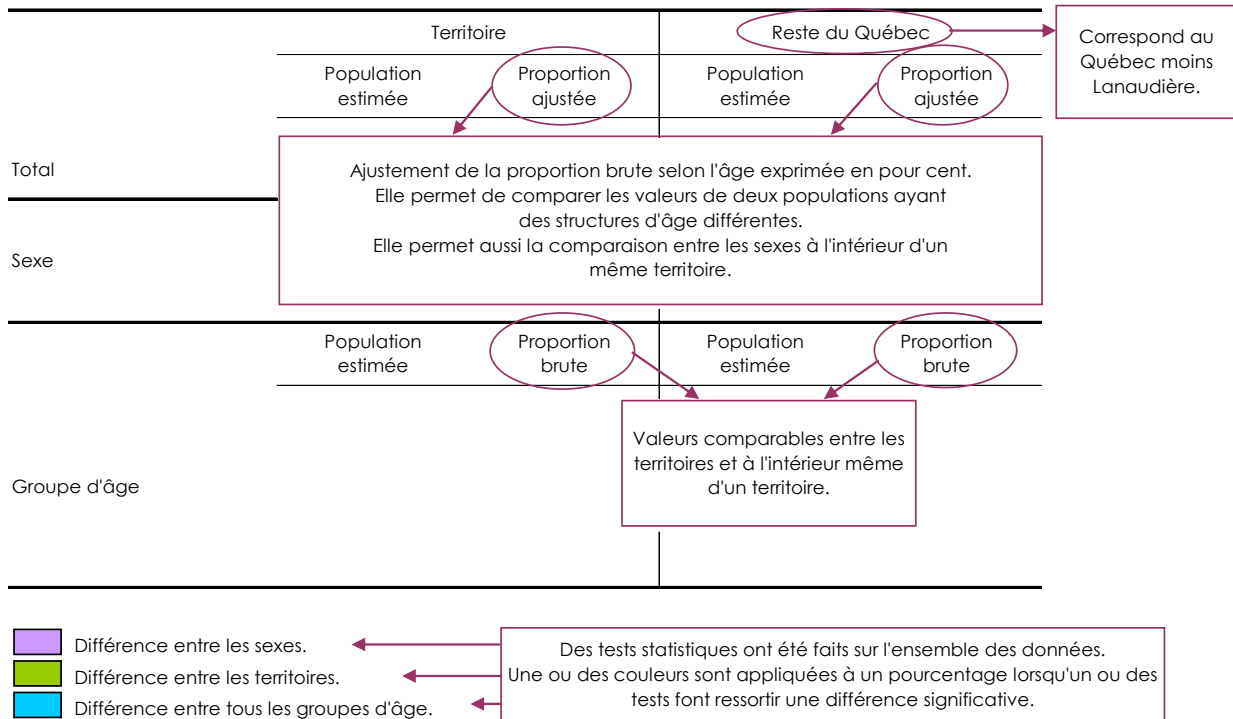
Territoire

Reste du Québec

Correspond au Québec moins Lanaudière.

Population estimée

Proportion ajustée

Population estimée

Proportion ajustée

Total

Sexe

Ajustement de la proportion brute selon l'âge exprimée en pour cent. Elle permet de comparer les valeurs de deux populations ayant des structures d'âge différentes. Elle permet aussi la comparaison entre les sexes à l'intérieur d'un même territoire.

Population estimée

Proportion brute

Population estimée

Proportion brute

Groupe d'âge

Valeurs comparables entre les territoires et à l'intérieur même d'un territoire.

Différence entre les sexes.

Différence entre les territoires.

Différence entre tous les groupes d'âge.

Des tests statistiques ont été faits sur l'ensemble des données. Une ou des couleurs sont appliquées à un pourcentage lorsqu'un ou des tests font ressortir une différence significative.